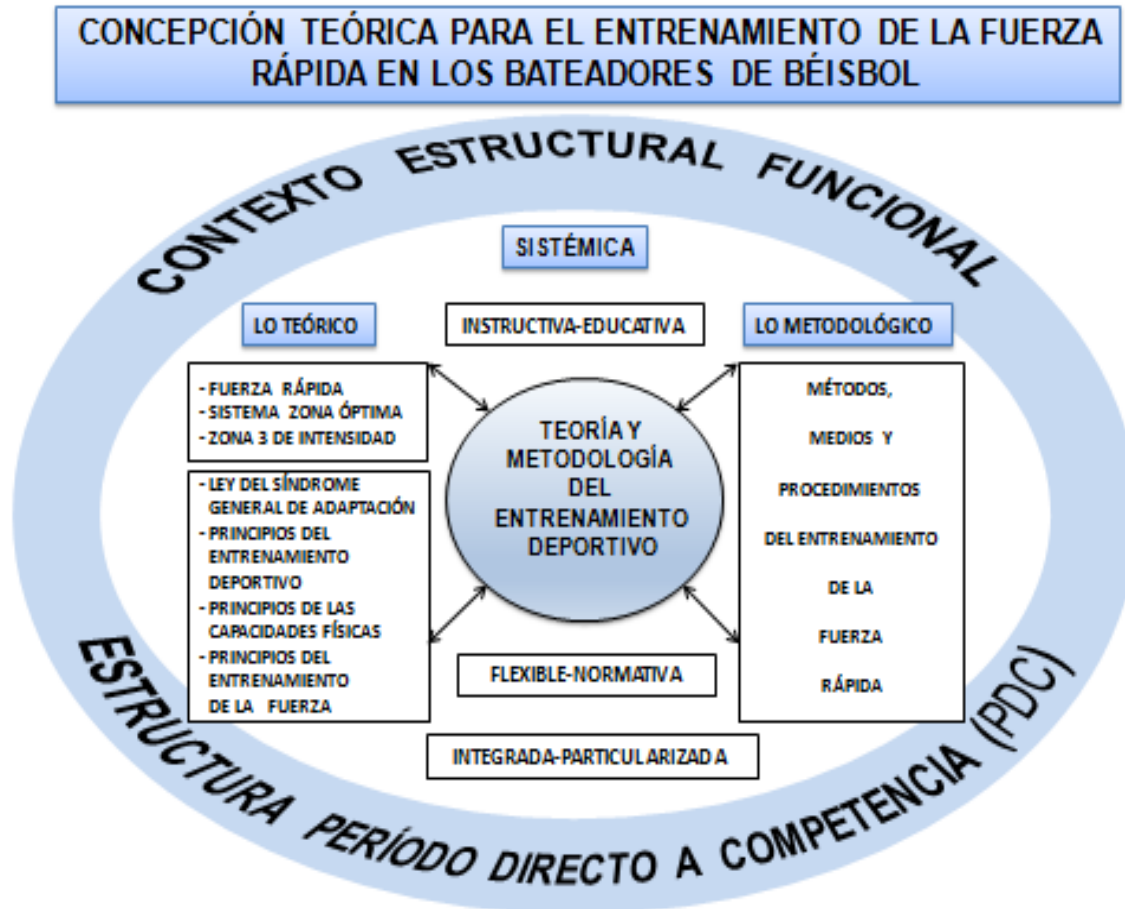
CONCEPCIÓN TEÓRICA PARA EL ENTRENAMIENTO DE LA FUERZA RÁPIDA EN LOS BATEADORES DE BÉISBOL

CONTEXTO ESTRUCTURAL FUNCIONAL

SISTÉMICA

LO TEÓRICO

INSTRUCTIVA-EDUCATIVA

LO METODOLÓGICO

- FUERZA RÁPIDA
- SISTEMA ZONA ÓPTIMA
- ZONA 3 DE INTENSIDAD

- LEY DEL SÍNDROME GENERAL DE ADAPTACIÓN
- PRINCIPIOS DEL ENTRENAMIENTO DEPORTIVO
- PRINCIPIOS DE LAS CAPACIDADES FÍSICAS
- PRINCIPIOS DEL ENTRENAMIENTO DE LA FUERZA

TEORÍA Y METODOLOGÍA DEL ENTRENAMIENTO DEPORTIVO

MÉTODOS, MEDIOS Y PROCEDIMIENTOS DEL ENTRENAMIENTO DE LA FUERZA RÁPIDA

FLEXIBLE-NORMATIVA

INTEGRADA-PARTICULARIZADA

ESTRUCTURA PERÍODO DIRECTO A COMPETENCIA (PDC)